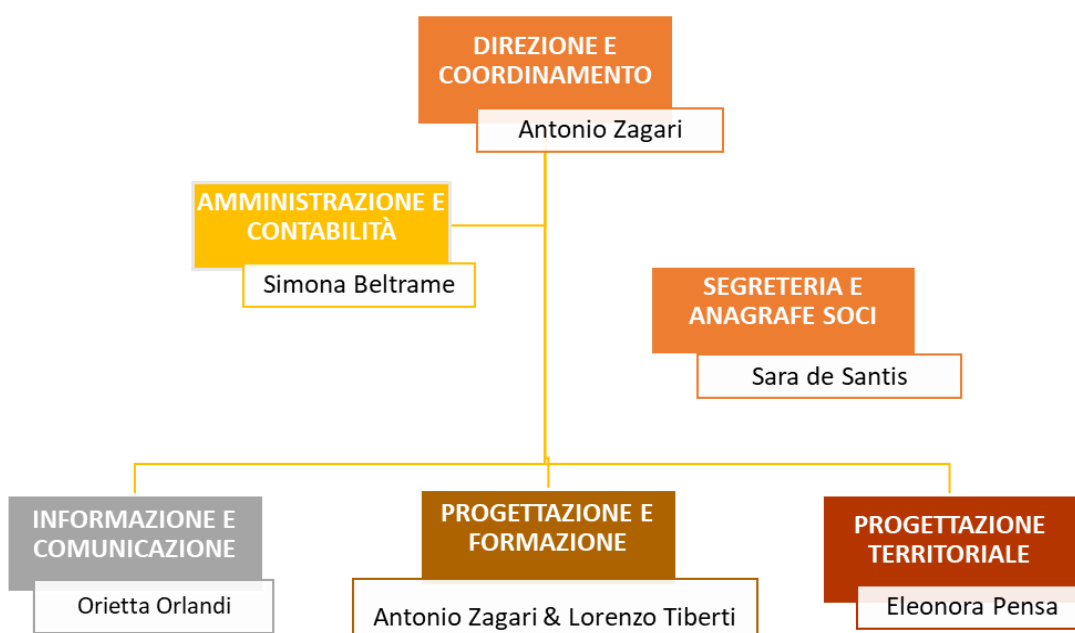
DIREZIONE E COORDINAMENTO

Antonio Zagari

AMMINISTRAZIONE E CONTABILITÀ

Simona Beltrame

SEGRETERIA E ANAGRAFE SOCI

Sara de Santis

INFORMAZIONE E COMUNICAZIONE

Orietta Orlandi

PROGETTAZIONE E FORMAZIONE

Antonio Zagari & Lorenzo Tiberti

PROGETTAZIONE TERRITORIALE

Eleonora Pensa